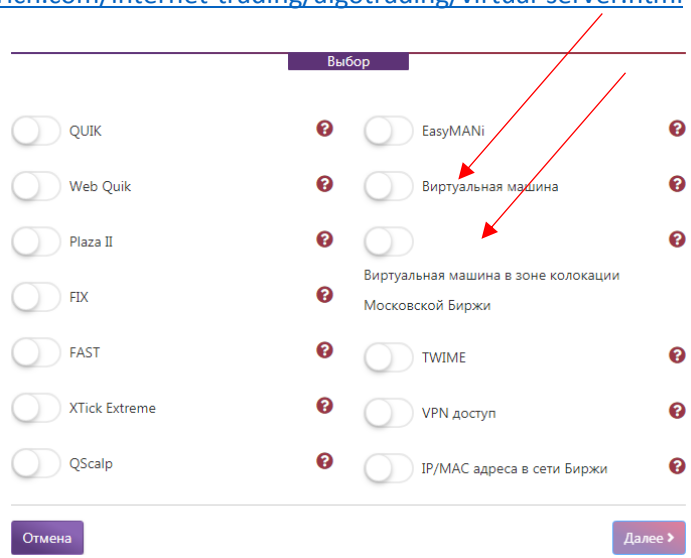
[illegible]r.com/internet-trading/algotrading/virtual-server.html

Выбор

QUIK
Web Quik
Plaza II
FIX
FAST
XTick Extreme
QScalp

EasyMANi
Виртуальная машина
Виртуальная машина в зоне колокации Московской Биржи
TWIME
VPN доступ
IP/MAC адреса в сети Биржи

Отмена
Далее ›